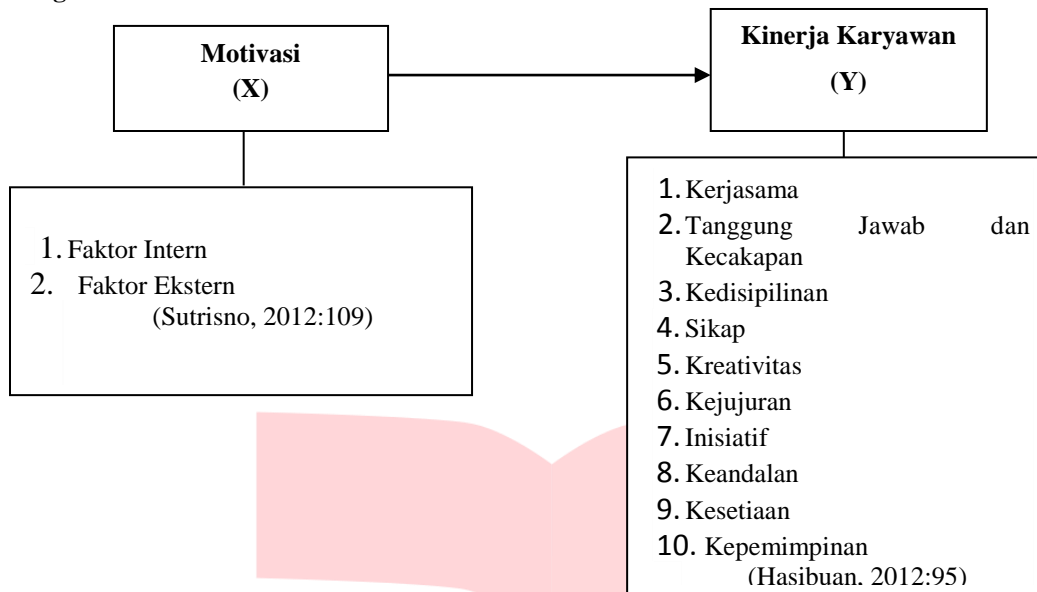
Motivasi
(X)

Kinerja Karyawan
(Y)

1. Faktor Intern
2. Faktor Ekstern
(Sutrisno, 2012:109)

1. Kerjasama
2. Tanggung Jawab dan Kecakapan
3. Kedisipilinan
4. Sikap
5. Kreativitas
6. Kejujuran
7. Inisiatif
8. Keandalan
9. Kesetiaan
10. Kepemimpinan
(Hasibuan, 2012:95)